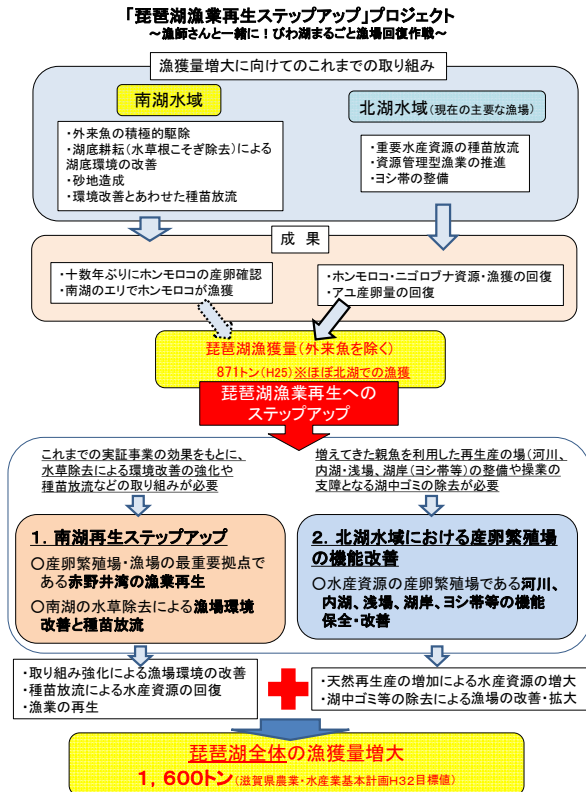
「琵琶湖漁業再生ステップアップ」プロジェクト
～漁師さんと一緒に！びわ湖まるごと漁場回復作戦～

漁獲量増大に向けてのこれまでの取り組み

南湖水域

・外来魚の積極的駆除
・湖底耕耘（水草根こそぎ除去）による湖底環境の改善
・砂地造成
・環境改善とあわせた種苗放流

北湖水域（現在の主要な漁場）

・重要水産資源の種苗放流
・資源管理型漁業の推進
・ヨシ帯の整備

成果

・十数年ぶりにホンモロコの産卵確認
・南湖のエリでホンモロコが漁獲

・ホンモロコ・ニゴロブナ資源・漁獲の回復
・アユ産卵量の回復

琵琶湖漁獲量（外来魚を除く）
871トン（H25）※ほぼ北湖での漁獲

琵琶湖漁業再生へのステップアップ

これまでの実証事業の効果をもとに、水草除去による環境改善の強化や種苗放流などの取り組みが必要

増えてきた親魚を利用した再生産の場（河川、内湖・浅場、湖岸（ヨシ帯等）の整備や操業の支障となる湖中ゴミの除去が必要

1．南湖再生ステップアップ
○産卵繁殖場・漁場の最重要拠点である赤野井湾の漁業再生
○南湖の水草除去による漁場環境改善と種苗放流

2．北湖水域における産卵繁殖場の機能改善
○水産資源の産卵繁殖場である河川、内湖、浅場、湖岸、ヨシ帯等の機能保全・改善

・取り組み強化による漁場環境の改善
・種苗放流による水産資源の回復
・漁業の再生

・天然再生産の増加による水産資源の増大
・湖中ゴミ等の除去による漁場の改善・拡大

琵琶湖全体の漁獲量増大
1，600トン（滋賀県農業・水産業基本計画H32目標値）